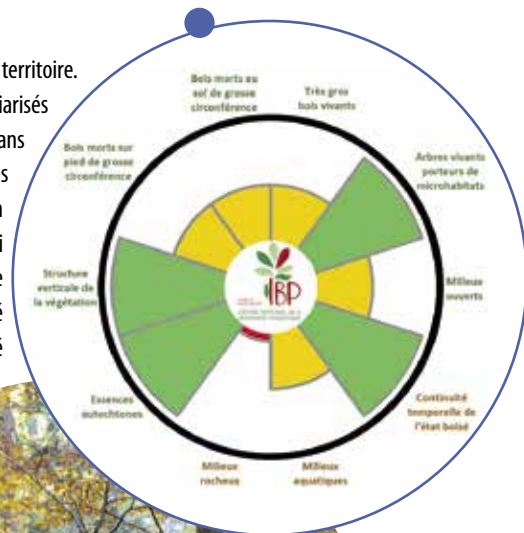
territoire.
iarisés
ans
s
n
i
e
é
é

Bois morts au sol de grosse circonférence

Très gros bois vivants

Bois morts sur pied de grosse circonférence

Arbres vivants porteurs de microhabitats

Structure verticale de la végétation

IBP

Milieux ouverts

Essences autochtones

Continuité temporelle de l'état boisé

Milieux rocheux

Milieux aquatiques